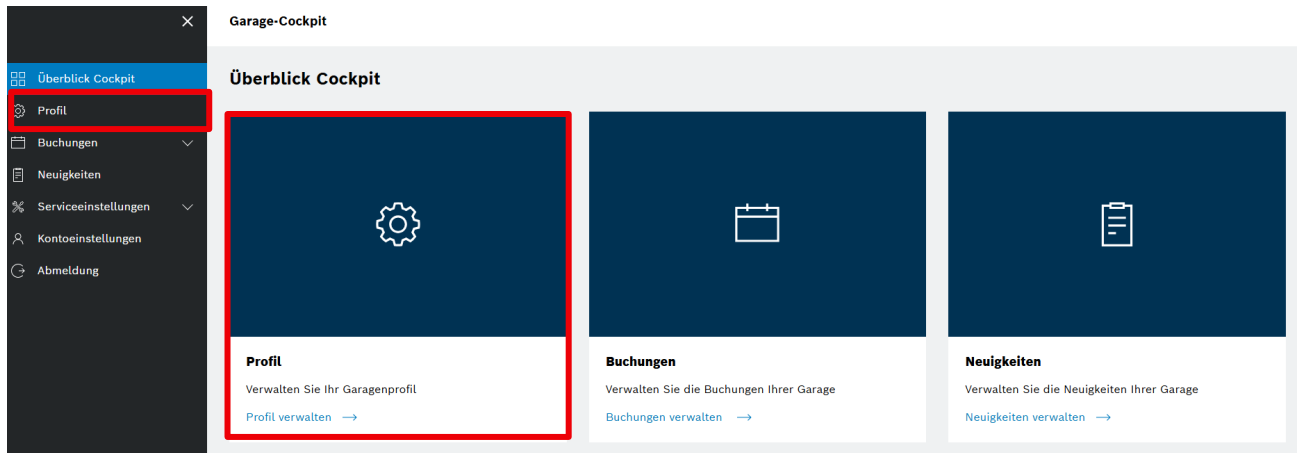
Garage-Cockpit

Überblick Cockpit
Profil
Buchungen
Neuigkeiten
Serviceeinstellungen
Kontoeinstellungen
Abmeldung

Überblick Cockpit

Profil
Verwalten Sie Ihr Garagenprofil
Profil verwalten →

Buchungen
Verwalten Sie die Buchungen Ihrer Garage
Buchungen verwalten →

Neuigkeiten
Verwalten Sie die Neuigkeiten Ihrer Garage
Neuigkeiten verwalten →